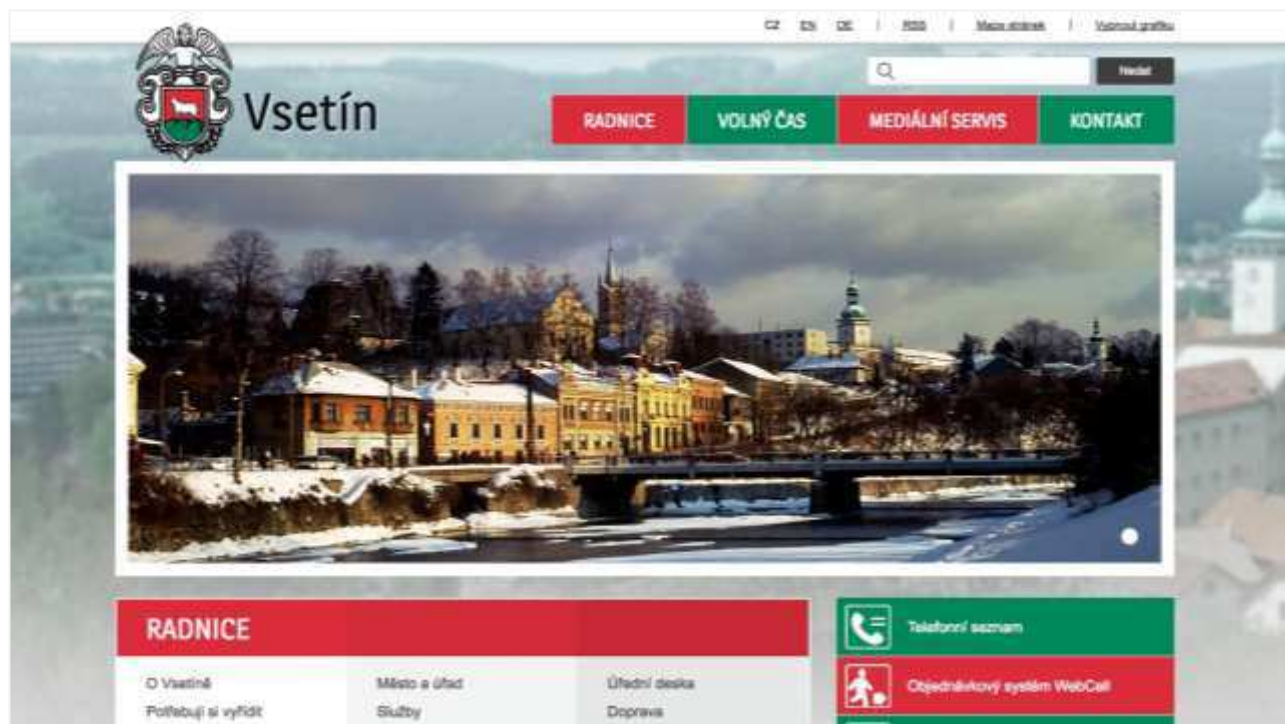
CZ EN DE | RSS | Mapa stránek | Vypnout grafiku

Hledat

Vsetín

RADNICE
VOLNÝ ČAS
MEDIÁLNÍ SERVIS
KONTAKT

RADNICE

O Vsetíně
Potřebuji si vyřídit

Město a úřad
Služby

Úřední deska
Doprava

Telefonní seznam

Objednávkový systém WebCall